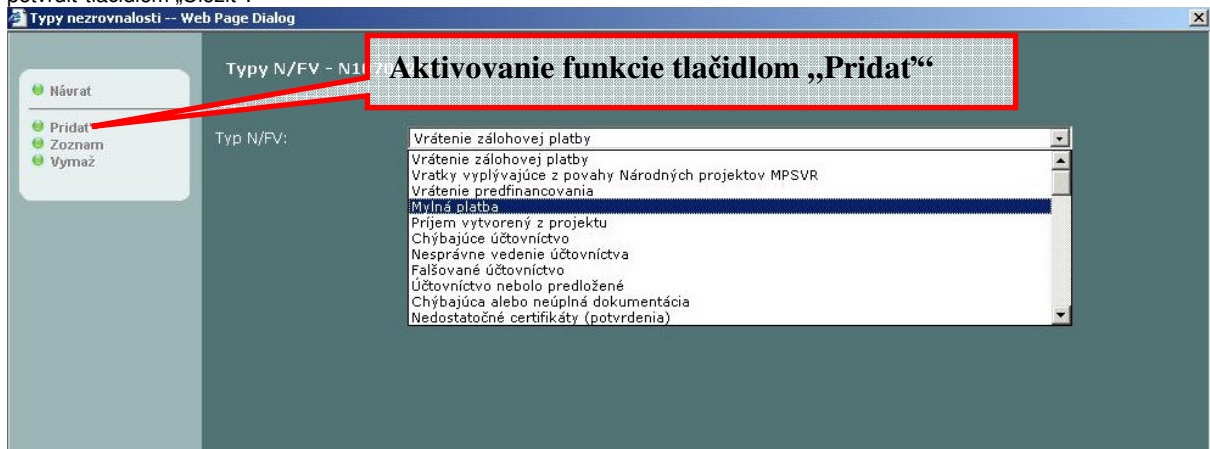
potvrdiť tlačidlom „Uložiť".

Typy nezrovnalosti -- Web Page Dialog

Návrat

Pridať
Zoznam
Vymaž

Typy N/FV - N10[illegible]

Aktivovanie funkcie tlačidlom „Pridať"

Typ N/FV:

Vrátenie zálohovej platby

Vrátenie zálohovej platby
Vratky vyplývajúce z povahy Národných projektov MPSVR
Vrátenie predfinancovania
Mylná platba
Príjem vytvorený z projektu
Chýbajúce účtovníctvo
Nesprávne vedenie účtovníctva
Falšované účtovníctvo
Účtovníctvo nebolo predložené
Chýbajúca alebo neúplná dokumentácia
Nedostatočné certifikáty (potvrdenia)